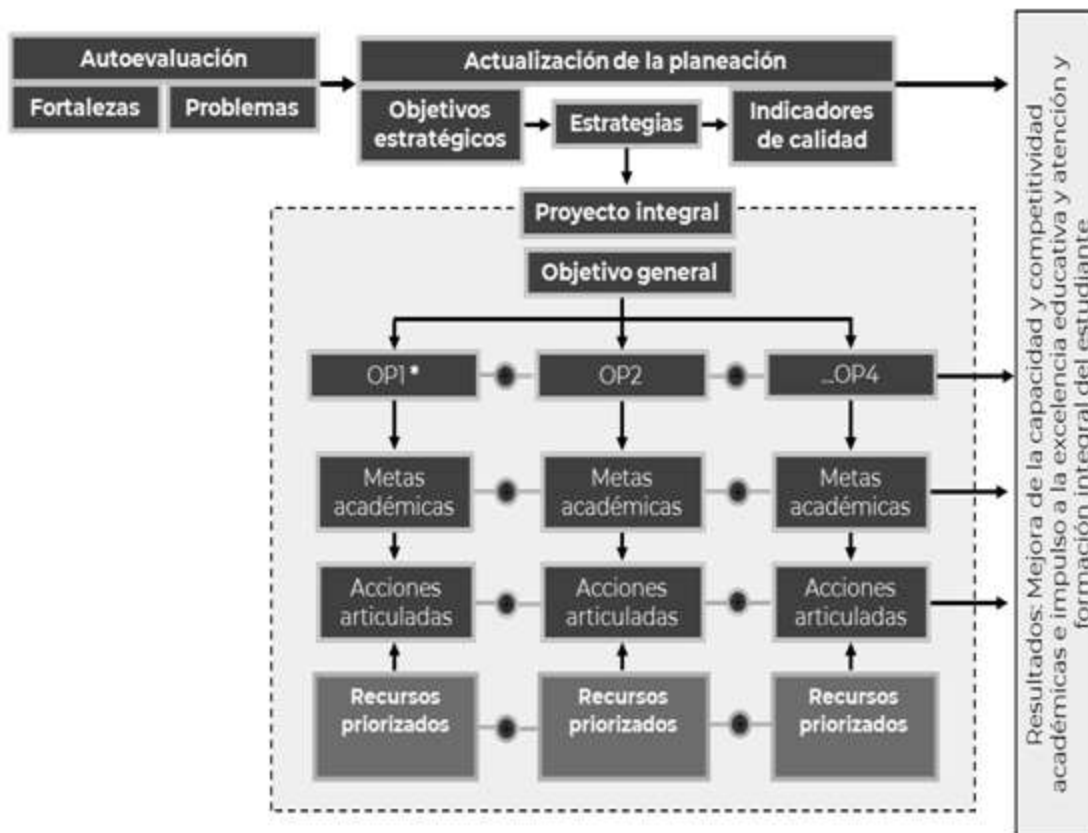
Autoevaluación

Fortalezas

Problemas

Actualización de la planeación

Objetivos estratégicos

Estrategias

Indicadores de calidad

Proyecto integral

Objetivo general

OP1*

OP2

...OP4

Metas académicas

Metas académicas

Metas académicas

Acciones articuladas

Acciones articuladas

Acciones articuladas

Recursos priorizados

Recursos priorizados

Recursos priorizados

Resultados: Mejora de la capacidad y competitividad académicas e impulso a la excelencia educativa y atención y formación integral del estudiante